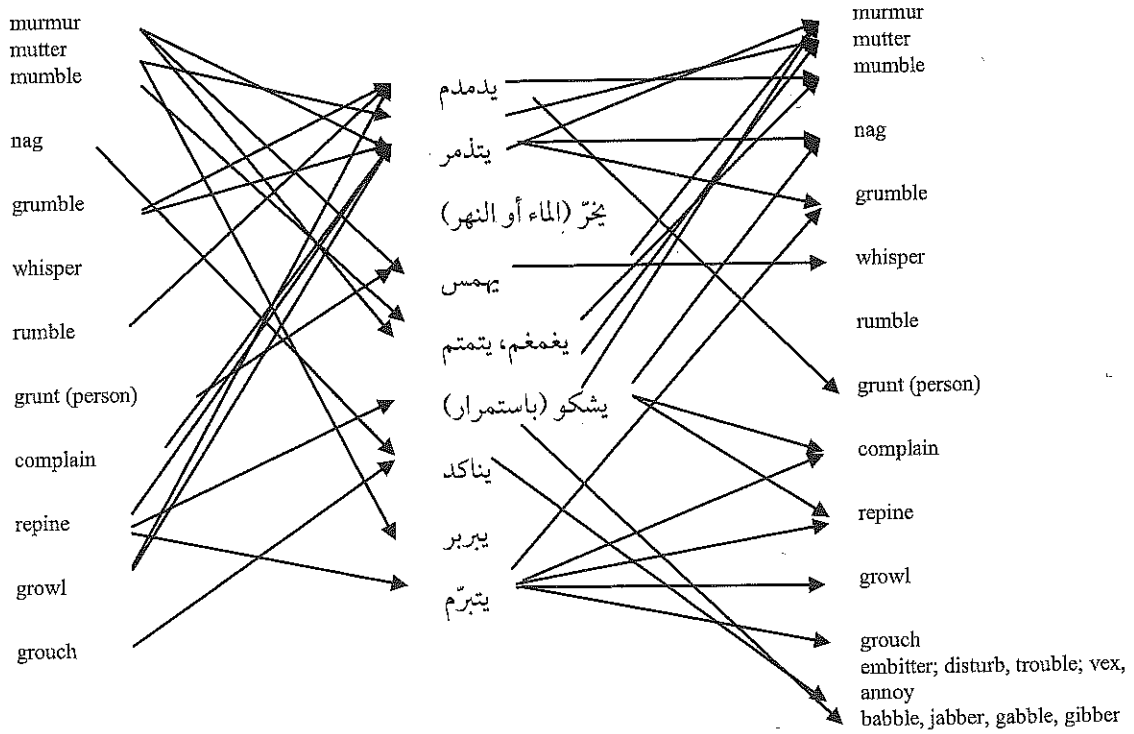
murmur
mutter
mumble

nag

grumble

whisper

rumble

grunt (person)

complain

repine

growl

grouch

يدمدم

يتذمر

يخرّ (الماء أو النهر)

يهمس

يغمغم، يتمتم

يشكو (باستمرار)

يناكد

يربر

يتبرّم

murmur
mutter
mumble

nag

grumble

whisper

rumble

grunt (person)

complain

repine

growl

grouch
embitter; disturb, trouble; vex, annoy
babble, jabber, gabble, gibber